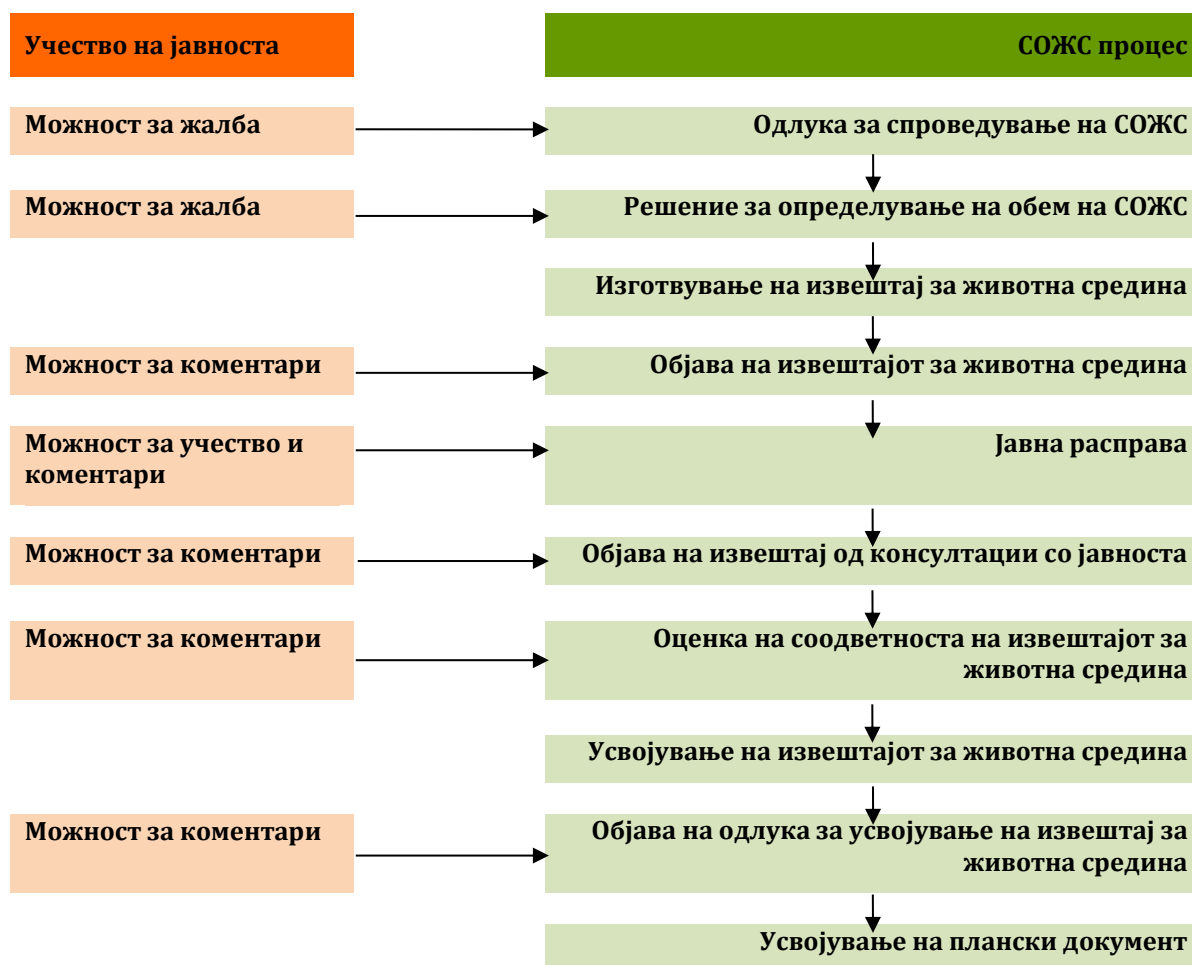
Учество на јавноста

СОЖС процес

Можност за жалба

Одлука за спроведување на СОЖС

Можност за жалба

Решение за определување на обем на СОЖС

Изготвување на извештај за животна средина

Можност за коментари

Објава на извештајот за животна средина

Можност за учество и коментари

Јавна расправа

Можност за коментари

Објава на извештај од консултации со јавноста

Можност за коментари

Оценка на соодветноста на извештајот за животна средина

Усвојување на извештајот за животна средина

Можност за коментари

Објава на одлука за усвојување на извештај за животна средина

Усвојување на плански документ